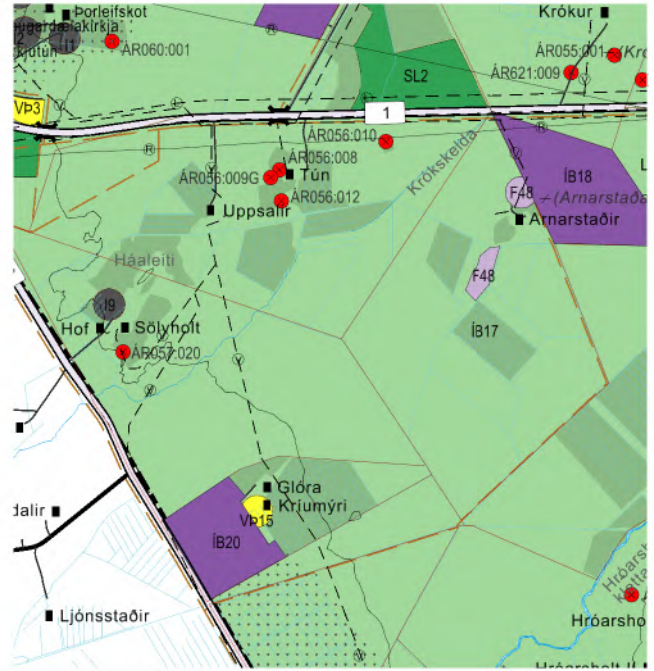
Þorleifskot
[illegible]kirkja
ÁR060:001
Krókur
ÁR055:001
(Kr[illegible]
SL2
ÁR621:009
VÞ3
1
ÁR056:010
ÁR056:008
ÁR056:009G
Tún
ÁR056:012
Krókskelda
Uppsalir
F48
(Arnarstaða
Arnarstaðir
ÍB18
Háaleiti
F48
I9
ÍB17
Hof
Sölvholt
ÁR057:020
Glóra
Kríumýri
VÞ15
ÍB20
dalir
Ljónsstaðir
Hróarsho
Hróarsholt